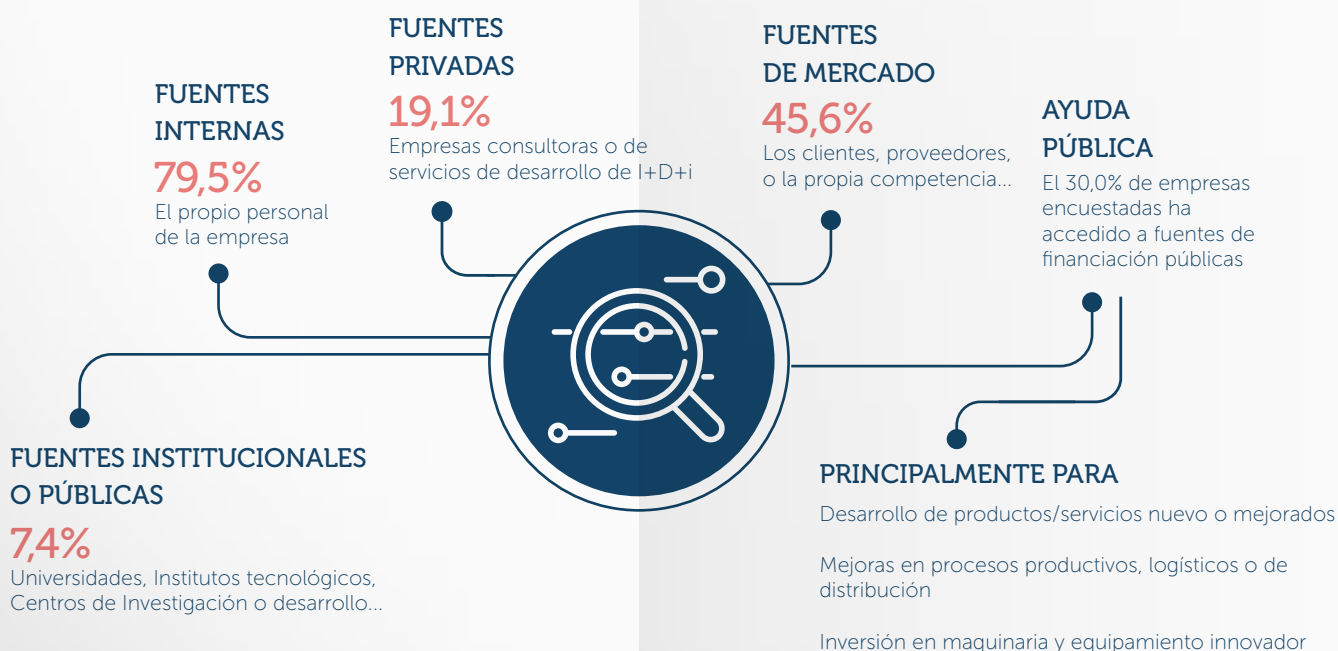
FUENTES INTERNAS
79,5%
El propio personal de la empresa

FUENTES PRIVADAS
19,1%
Empresas consultoras o de servicios de desarrollo de I+D+i

FUENTES DE MERCADO
45,6%
Los clientes, proveedores, o la propia competencia...

AYUDA PÚBLICA
El 30,0% de empresas encuestadas ha accedido a fuentes de financiación públicas

FUENTES INSTITUCIONALES O PÚBLICAS
7,4%
Universidades, Institutos tecnológicos, Centros de Investigación o desarrollo...

PRINCIPALMENTE PARA
Desarrollo de productos/servicios nuevo o mejorados

Mejoras en procesos productivos, logísticos o de distribución

Inversión en maquinaria y equipamiento innovador